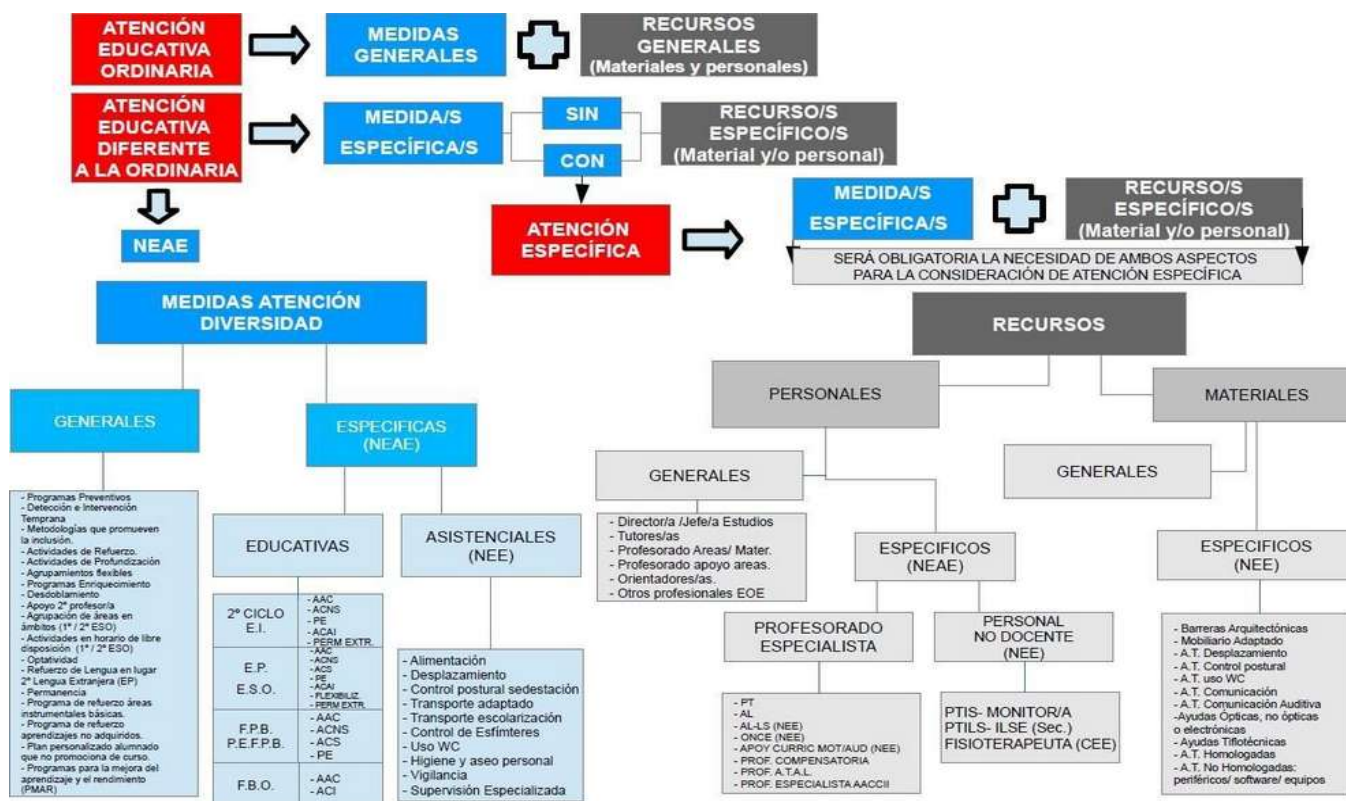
ATENCIÓN EDUCATIVA ORDINARIA

MEDIDAS GENERALES

RECURSOS GENERALES (Materiales y personales)

ATENCIÓN EDUCATIVA DIFERENTE A LA ORDINARIA

MEDIDA/S ESPECÍFICA/S

SIN

CON

RECURSO/S ESPECÍFICO/S (Material y/o personal)

NEAE

ATENCIÓN ESPECÍFICA

MEDIDA/S ESPECÍFICA/S

RECURSO/S ESPECÍFICO/S (Material y/o personal)

SERÁ OBLIGATORIA LA NECESIDAD DE AMBOS ASPECTOS PARA LA CONSIDERACIÓN DE ATENCIÓN ESPECÍFICA

MEDIDAS ATENCIÓN DIVERSIDAD

GENERALES

ESPECIFICAS (NEAE)

- Programas Preventivos
- Detección e Intervención Temprana
- Metodologías que promueven la inclusión.
- Actividades de Refuerzo.
- Actividades de Profundización
- Agrupamientos flexibles
- Programas Enriquecimiento
- Desdoblamiento
- Apoyo 2º profesor/a
- Agrupación de áreas en ámbitos (1º / 2º ESO)
- Actividades en horario de libre disposición (1º / 2º ESO)
- Optatividad
- Refuerzo de Lengua en lugar 2ª Lengua Extranjera (EP)
- Permanencia
- Programa de refuerzo áreas instrumentales básicas.
- Programa de refuerzo aprendizajes no adquiridos.
- Plan personalizado alumnado que no promociona de curso.
- Programas para la mejora del aprendizaje y el rendimiento (PMAR)

EDUCATIVAS

ASISTENCIALES (NEE)

| | |
|---|---|
| 2º CICLO E.I. | - AAC - ACNS - PE - ACAI - PERM EXTR. |
| E.P. E.S.O. | - AAC - ACNS - ACS - PE - ACAI - FLEXIBILIZ - PERM EXTR. |
| F.P.B. P.E.F.P.B. | - AAC - ACNS - ACS - PE |
| F.B.O. | - AAC - ACI |

- Alimentación
- Desplazamiento
- Control postural sedestación
- Transporte adaptado
- Transporte escolarización
- Control de Esfínteres
- Uso WC
- Higiene y aseo personal
- Vigilancia
- Supervisión Especializada

RECURSOS

PERSONALES

MATERIALES

GENERALES

GENERALES

- Director/a /Jefe/a Estudios
- Tutores/as
- Profesorado Areas/ Mater.
- Profesorado apoyo areas.
- Orientadores/as.
- Otros profesionales EOE

ESPECIFICOS (NEAE)

ESPECIFICOS (NEE)

PROFESORADO ESPECIALISTA

PERSONAL NO DOCENTE (NEE)

- PT
- AL
- AL-LS (NEE)
- ONCE (NEE)
- APOY CURRIC MOT/AUD (NEE)
- PROF. COMPENSATORIA
- PROF. A.T.A.L.
- PROF. ESPECIALISTA AACCII

PTIS- MONITOR/A
PTILS- ILSE (Sec.)
FISIOTERAPEUTA (CEE)

- Barreras Arquitectónicas
- Mobiliario Adaptado
- A.T. Desplazamiento
- A.T. Control postural
- A.T. uso WC
- A.T. Comunicación
- A.T. Comunicación Auditiva
-Ayudas Ópticas, no ópticas o electrónicas
- Ayudas Tiflotécnicas
- A.T. Homologadas
- A.T. No Homologadas: periféricos/ software/ equipos